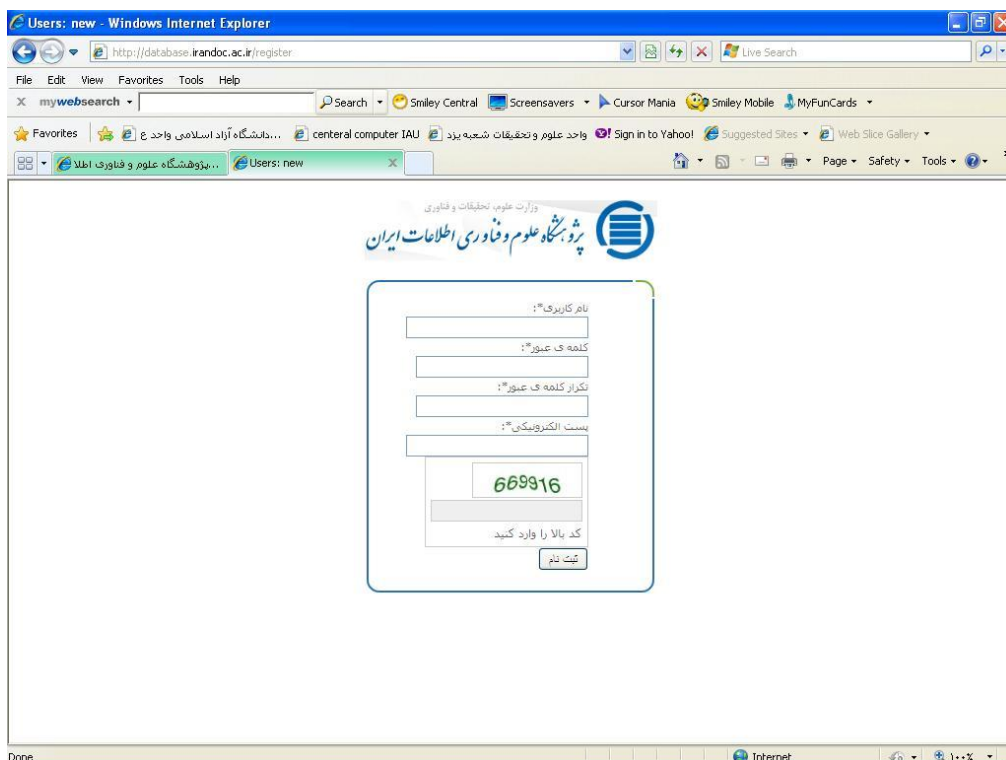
Users: new - Windows Internet Explorer

http://database.irandoc.ac.ir/register

Live Search

File Edit View Favorites Tools Help

mywebsearch

Search Smiley Central Screensavers Cursor Mania Smiley Mobile MyFunCards

Favorites دانشگاه آزاد اسلامی واحد ع... centeral computer IAU واحد علوم و تحقیقات شعبه یزد Sign in to Yahoo! Suggested Sites Web Slice Gallery

پژوهشگاه علوم و فناوری اطلا... Users: new

Page Safety Tools

وزارت علوم، تحقیقات و فناوری
پژوهشگاه علوم و فناوری اطلاعات ایران

نام کاربری*:

کلمه ی عبور*:

تکرار کلمه ی عبور*:

پست الکترونیکی*:

669916

کد بالا را وارد کنید

ثبت نام

Done

Internet

۱۰۰%